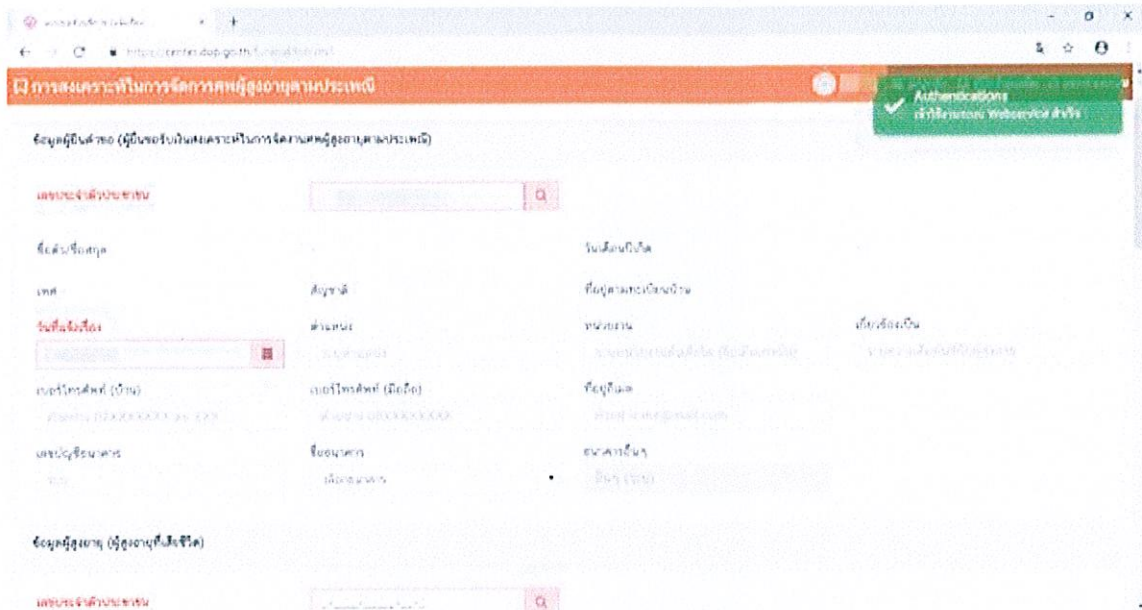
การสงเคราะห์ในการจัดการศพผู้สูงอายุตามประเพณี

Authentications
เข้าใช้งานระบบ Webservice สำเร็จ

ข้อมูลผู้ยื่นคำขอ (ผู้ยื่นขอรับเงินสงเคราะห์ในการจัดการศพผู้สูงอายุตามประเพณี)

เลขประจำตัวประชาชน

ชื่อตัว/ชื่อสกุล

วันเดือนปีเกิด

เพศ

สัญชาติ

ที่อยู่ตามทะเบียนบ้าน

วันที่ยื่นเรื่อง

ตำแหน่ง

หน่วยงาน

เกี่ยวข้องเป็น

เบอร์โทรศัพท์ (บ้าน)

เบอร์โทรศัพท์ (มือถือ)

ที่อยู่อีเมล

เลขบัญชีธนาคาร

ชื่อธนาคาร

ธนาคารอื่นๆ

ข้อมูลผู้สูงอายุ (ผู้สูงอายุที่เสียชีวิต)

เลขประจำตัวประชาชน